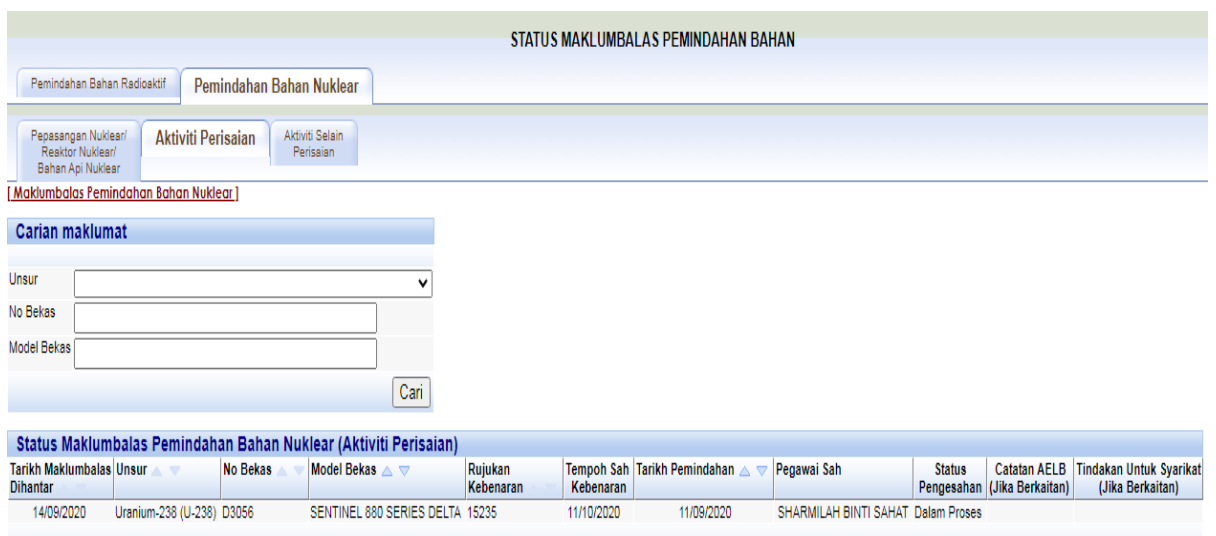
STATUS MAKLUMBALAS PEMINDAHAN BAHAN

Pemindahan Bahan Radioaktif | Pemindahan Bahan Nuklear

Pepasangan Nuklear/ Reaktor Nuklear/ Bahan Api Nuklear | Aktiviti Perisaian | Aktiviti Selain Perisaian

[ Maklumbalas Pemindahan Bahan Nuklear ]

Carian maklumat

Unsur

No Bekas

Model Bekas

Cari

Status Maklumbalas Pemindahan Bahan Nuklear (Aktiviti Perisaian)

| Tarikh Maklumbalas Dihantar | Unsur | No Bekas | Model Bekas | Rujukan Kebenaran | Tempoh Sah Kebenaran | Tarikh Pemindahan | Pegawai Sah | Status Pengesahan | Catatan AELB (Jika Berkaitan) | Tindakan Untuk Syarikat (Jika Berkaitan) |
|---|---|---|---|---|---|---|---|---|---|---|
| 14/09/2020 | Uranium-238 (U-238) | D3056 | SENTINEL 880 SERIES DELTA | 15235 | 11/10/2020 | 11/09/2020 | SHARMILAH BINTI SAHAT | Dalam Proses | | |